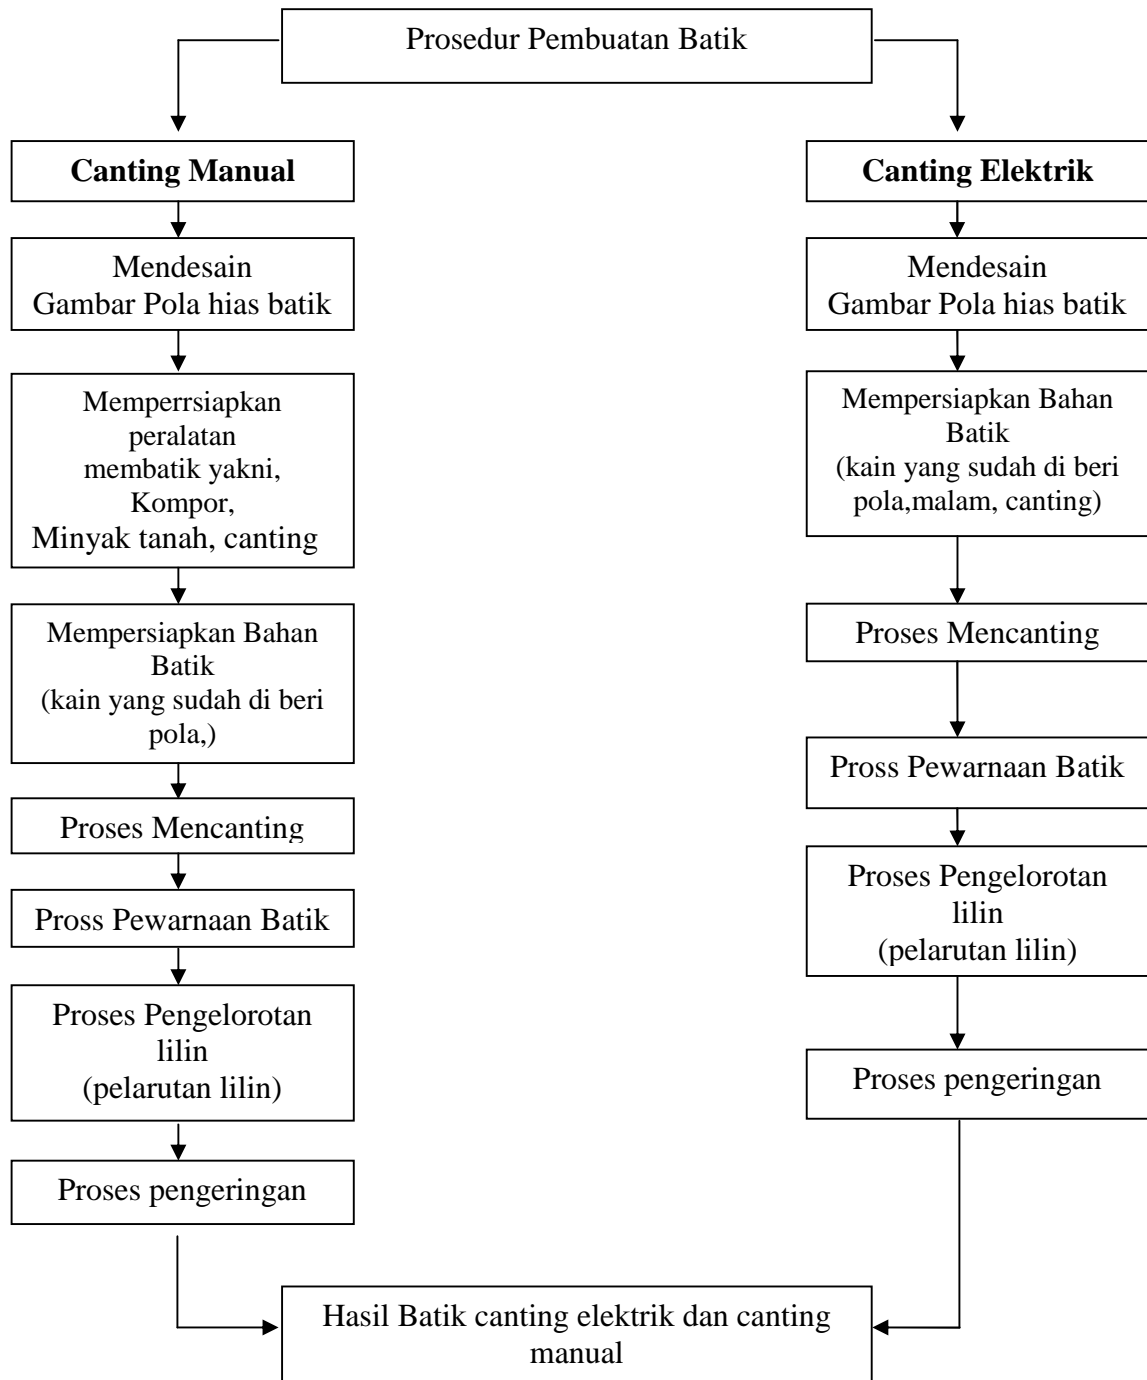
Prosedur Pembuatan Batik

**Canting Manual**

Mendesain
Gambar Pola hias batik

Memperrsiapkan peralatan membatik yakni, Kompor, Minyak tanah, canting

Mempersiapkan Bahan Batik
(kain yang sudah di beri pola,)

Proses Mencanting

Pross Pewarnaan Batik

Proses Pengelorotan lilin
(pelarutan lilin)

Proses pengeringan

**Canting Elektrik**

Mendesain
Gambar Pola hias batik

Mempersiapkan Bahan Batik
(kain yang sudah di beri pola,malam, canting)

Proses Mencanting

Pross Pewarnaan Batik

Proses Pengelorotan lilin
(pelarutan lilin)

Proses pengeringan

Hasil Batik canting elektrik dan canting manual